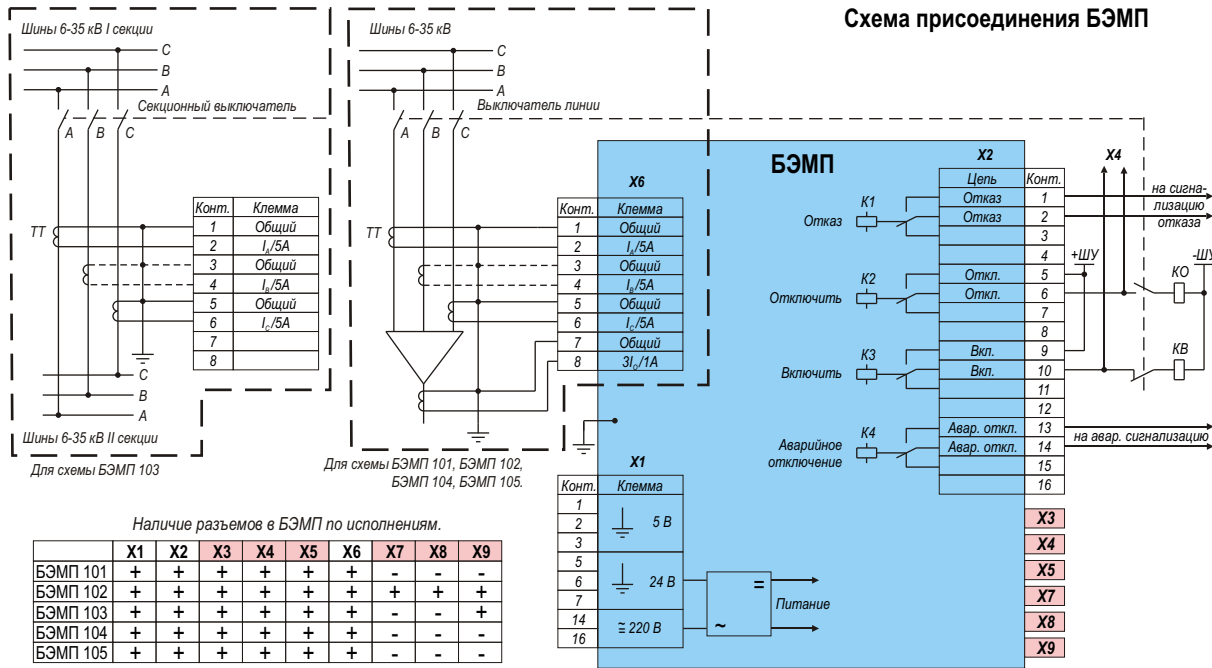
Схема присоединения БЭМП

Шины 6-35 кВ I секции
C
B
A
Секционный выключатель
A B C
TT

| Конт. | Клемма |
|---|---|
| 1 | Общий |
| 2 | $I_A$/5A |
| 3 | Общий |
| 4 | $I_B$/5A |
| 5 | Общий |
| 6 | $I_C$/5A |
| 7 | |
| 8 | |

C
B
A
Шины 6-35 кВ II секции
Для схемы БЭМП 103

Шины 6-35 кВ
C
B
A
Выключатель линии
A B C
TT

X6

| Конт. | Клемма |
|---|---|
| 1 | Общий |
| 2 | $I_A$/5A |
| 3 | Общий |
| 4 | $I_B$/5A |
| 5 | Общий |
| 6 | $I_C$/5A |
| 7 | Общий |
| 8 | $3I_0$/1A |

Для схемы БЭМП 101, БЭМП 102, БЭМП 104, БЭМП 105.

БЭМП

K1
Отказ
K2
Отключить
K3
Включить
K4
Аварийное отключение

X2

| Цепь | Конт. |
|---|---|
| Отказ | 1 |
| Отказ | 2 |
| | 3 |
| | 4 |
| Откл. | 5 |
| Откл. | 6 |
| | 7 |
| | 8 |
| Вкл. | 9 |
| Вкл. | 10 |
| | 11 |
| | 12 |
| Авар. откл. | 13 |
| Авар. откл. | 14 |
| | 15 |
| | 16 |

X4
на сигнализацию отказа
+ШУ
-ШУ
KO
KB
на авар. сигнализацию

X1

| Конт. | Клемма |
|---|---|
| 1 | |
| 2 | 5 В |
| 3 | |
| 5 | |
| 6 | 24 В |
| 7 | |
| 14 | |
| 16 | ≅ 220 В |

=
~
Питание

X3
X4
X5
X7
X8
X9

Наличие разъемов в БЭМП по исполнениям.

| | X1 | X2 | X3 | X4 | X5 | X6 | X7 | X8 | X9 |
|---|---|---|---|---|---|---|---|---|---|
| БЭМП 101 | + | + | + | + | + | + | - | - | - |
| БЭМП 102 | + | + | + | + | + | + | + | + | + |
| БЭМП 103 | + | + | + | + | + | + | - | - | + |
| БЭМП 104 | + | + | + | + | + | + | - | - | - |
| БЭМП 105 | + | + | + | + | + | + | - | - | - |